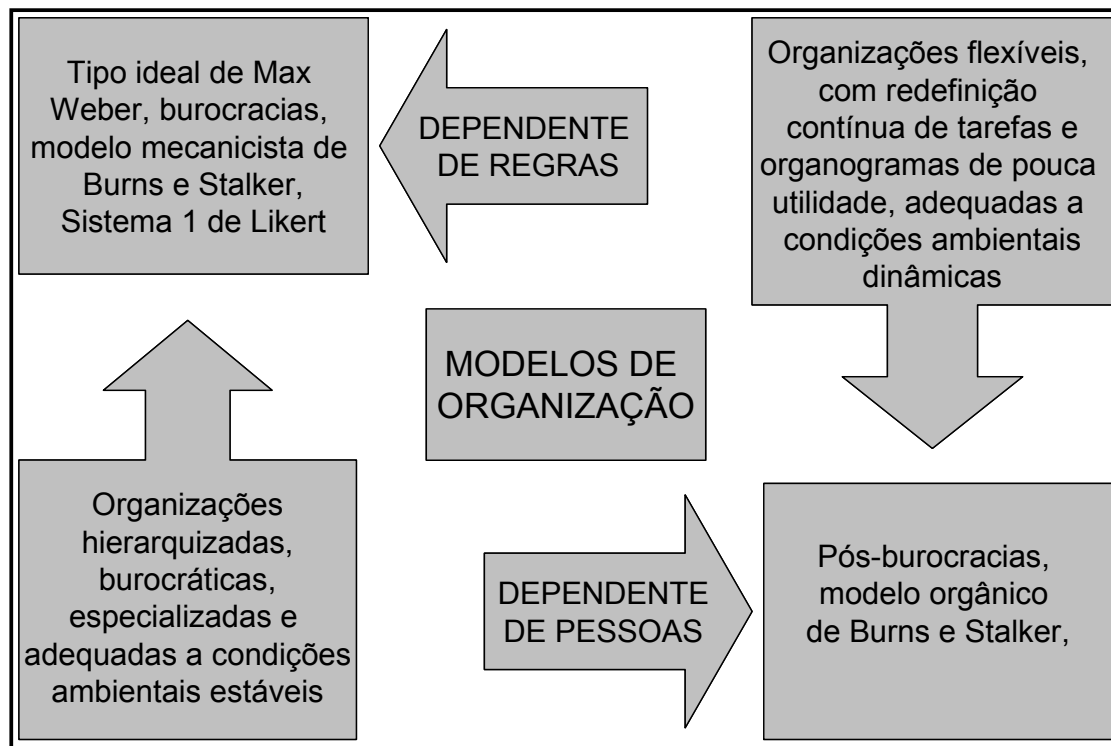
Tipo ideal de Max Weber, burocracias, modelo mecanicista de Burns e Stalker, Sistema 1 de Likert

DEPENDENTE DE REGRAS

Organizações flexíveis, com redefinição contínua de tarefas e organogramas de pouca utilidade, adequadas a condições ambientais dinâmicas

MODELOS DE ORGANIZAÇÃO

Organizações hierarquizadas, burocráticas, especializadas e adequadas a condições ambientais estáveis

DEPENDENTE DE PESSOAS

Pós-burocracias, modelo orgânico de Burns e Stalker,